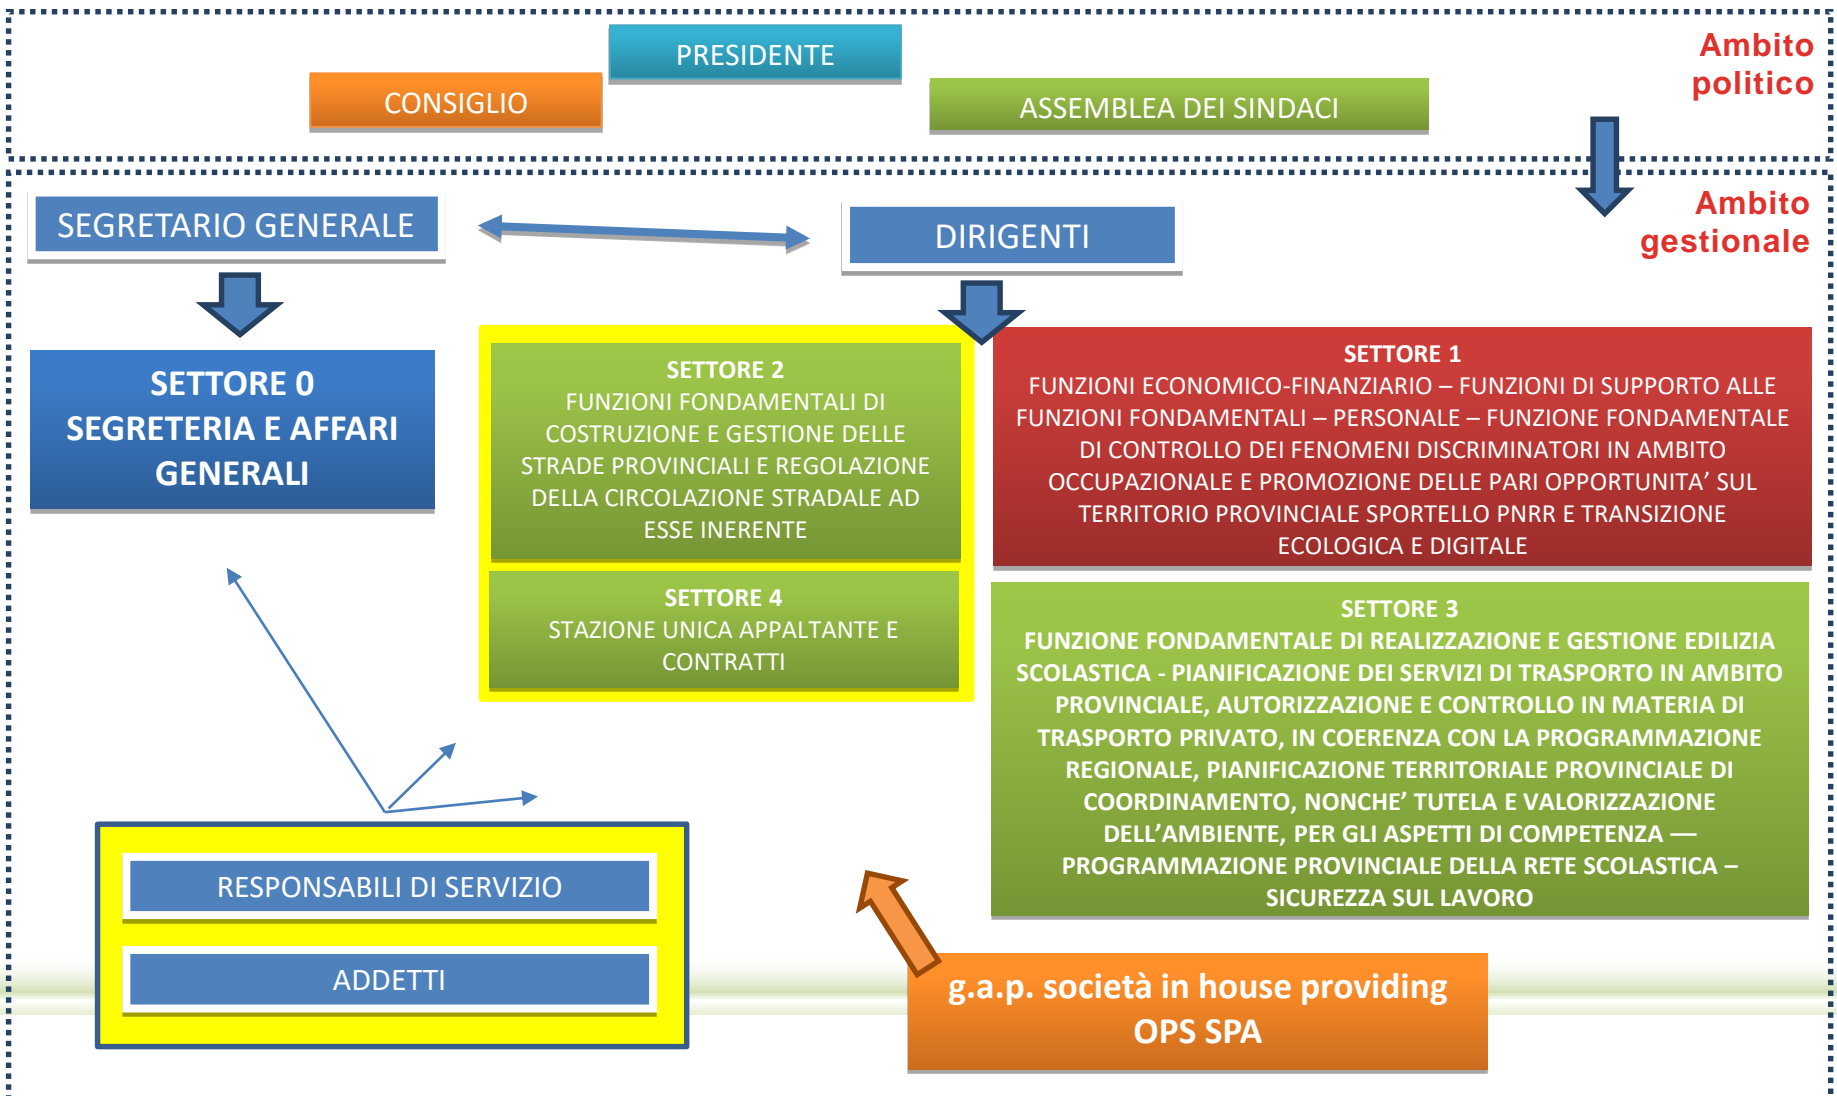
PRESIDENTE

CONSIGLIO

ASSEMBLEA DEI SINDACI

Ambito politico

SEGRETARIO GENERALE

DIRIGENTI

Ambito gestionale

SETTORE 0
SEGRETERIA E AFFARI GENERALI

SETTORE 2
FUNZIONI FONDAMENTALI DI COSTRUZIONE E GESTIONE DELLE STRADE PROVINCIALI E REGOLAZIONE DELLA CIRCOLAZIONE STRADALE AD ESSE INERENTE

SETTORE 4
STAZIONE UNICA APPALTANTE E CONTRATTI

SETTORE 1
FUNZIONI ECONOMICO-FINANZIARIO – FUNZIONI DI SUPPORTO ALLE FUNZIONI FONDAMENTALI – PERSONALE – FUNZIONE FONDAMENTALE DI CONTROLLO DEI FENOMENI DISCRIMINATORI IN AMBITO OCCUPAZIONALE E PROMOZIONE DELLE PARI OPPORTUNITA’ SUL TERRITORIO PROVINCIALE SPORTELLO PNRR E TRANSIZIONE ECOLOGICA E DIGITALE

SETTORE 3
FUNZIONE FONDAMENTALE DI REALIZZAZIONE E GESTIONE EDILIZIA SCOLASTICA - PIANIFICAZIONE DEI SERVIZI DI TRASPORTO IN AMBITO PROVINCIALE, AUTORIZZAZIONE E CONTROLLO IN MATERIA DI TRASPORTO PRIVATO, IN COERENZA CON LA PROGRAMMAZIONE REGIONALE, PIANIFICAZIONE TERRITORIALE PROVINCIALE DI COORDINAMENTO, NONCHE’ TUTELA E VALORIZZAZIONE DELL’AMBIENTE, PER GLI ASPETTI DI COMPETENZA — PROGRAMMAZIONE PROVINCIALE DELLA RETE SCOLASTICA – SICUREZZA SUL LAVORO

RESPONSABILI DI SERVIZIO

ADDETTI

g.a.p. società in house providing
OPS SPA